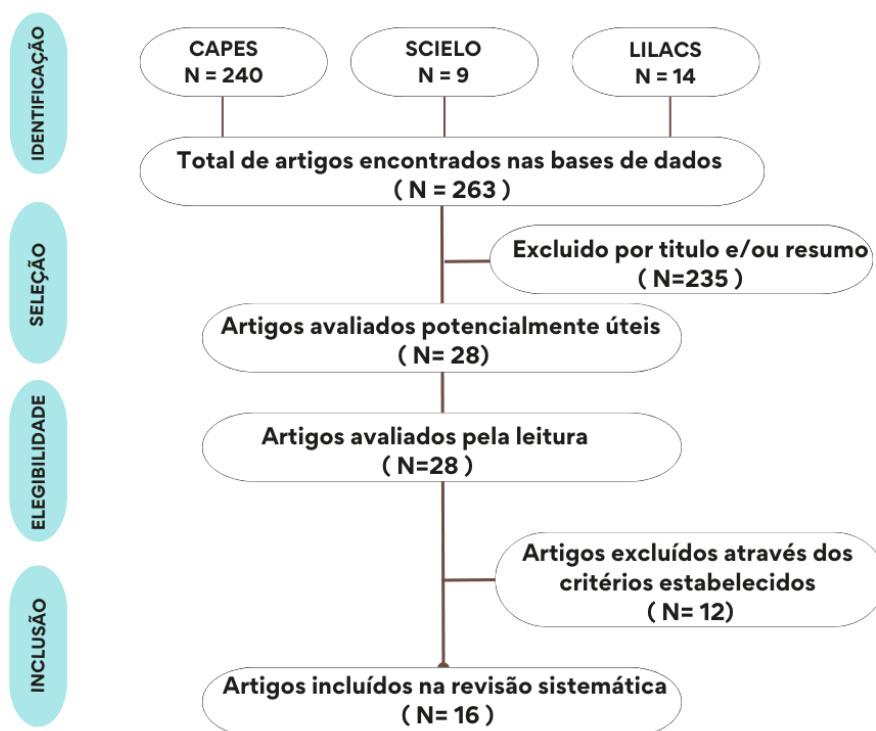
IDENTIFICAÇÃO

CAPES
N = 240

SCIELO
N = 9

LILACS
N = 14

Total de artigos encontrados nas bases de dados
( N = 263 )

SELEÇÃO

Excluido por titulo e/ou resumo
( N=235 )

Artigos avaliados potencialmente úteis
( N= 28)

ELEGIBILIDADE

Artigos avaliados pela leitura
( N=28 )

Artigos excluídos através dos critérios estabelecidos
( N= 12)

INCLUSÃO

Artigos incluídos na revisão sistemática
( N= 16 )